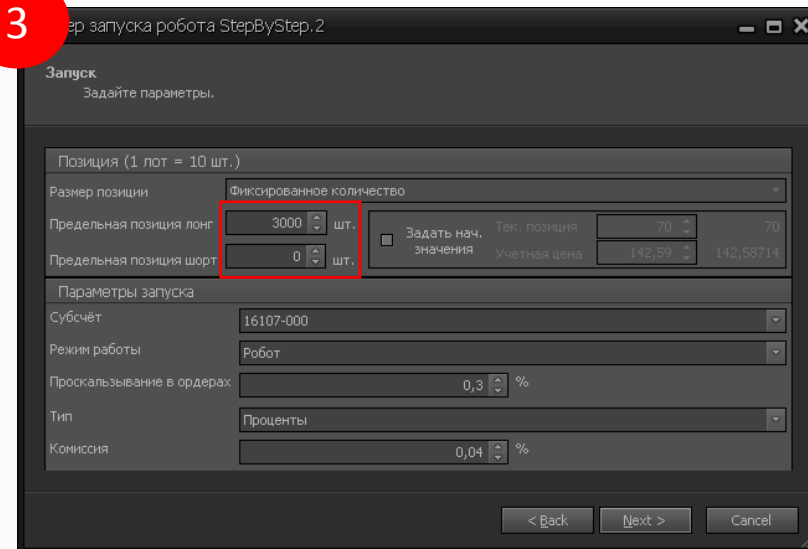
3

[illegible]ер запуска робота StepByStep.2

Запуск
Задайте параметры.

Позиция (1 лот = 10 шт.)

Размер позиции | Фиксированное количество

Предельная позиция лонг | 3000 | шт.

Предельная позиция шорт | 0 | шт.

Задать нач. значения

Тек. позиция | 70 | 70

Учетная цена | 142,59 | 142,58714

Параметры запуска

Субсчёт | 16107-000

Режим работы | Робот

Проскальзывание в ордерах | 0,3 | %

Тип | Проценты

Комиссия | 0,04 | %

< Back | Next > | Cancel